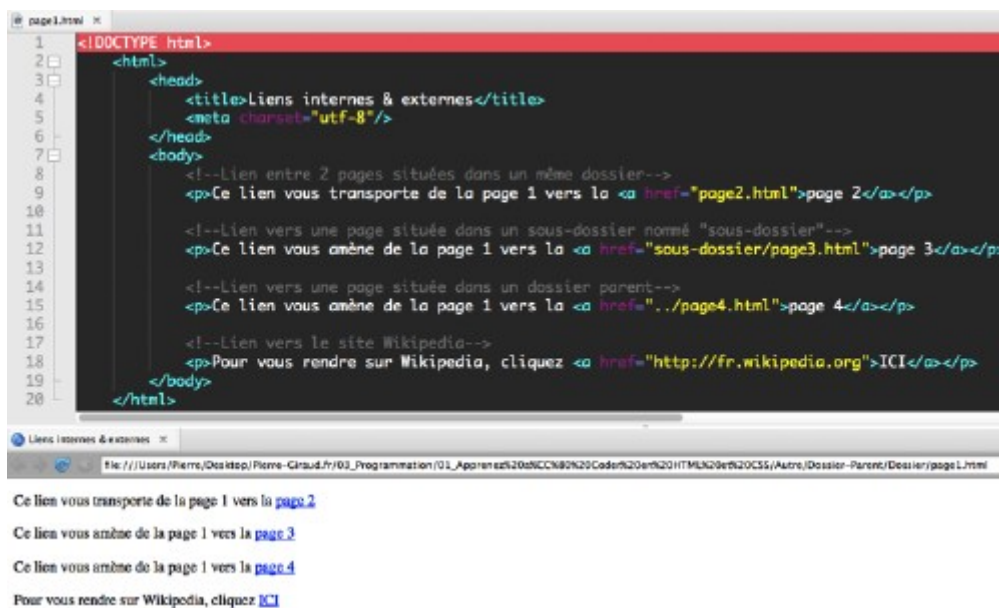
page1.html ×

1 <!DOCTYPE html>
2 <html>
3 <head>
4 <title>Liens internes & externes</title>
5 <meta charset="utf-8"/>
6 </head>
7 <body>
8 <!--Lien entre 2 pages situées dans un même dossier-->
9 <p>Ce lien vous transporte de la page 1 vers la <a href="page2.html">page 2</a></p>
10
11 <!--Lien vers une page située dans un sous-dossier nommé "sous-dossier"-->
12 <p>Ce lien vous amène de la page 1 vers la <a href="sous-dossier/page3.html">page 3</a></p
13
14 <!--Lien vers une page située dans un dossier parent-->
15 <p>Ce lien vous amène de la page 1 vers la <a href="../page4.html">page 4</a></p>
16
17 <!--Lien vers le site Wikipedia-->
18 <p>Pour vous rendre sur Wikipedia, cliquez <a href="http://fr.wikipedia.org">ICI</a></p>
19 </body>
20 </html>

Liens internes & externes ×

file:///Users/Pierre/Desktop/Pierre-Giraud.fr/03_Programmation/01_Apprenez%20a%CC%80%20Coder%20en%20HTML%20et%20CSS/Autre/Dossier-Parent/Dossier/page1.html

Ce lien vous transporte de la page 1 vers la page 2

Ce lien vous amène de la page 1 vers la page 3

Ce lien vous amène de la page 1 vers la page 4

Pour vous rendre sur Wikipedia, cliquez ICI